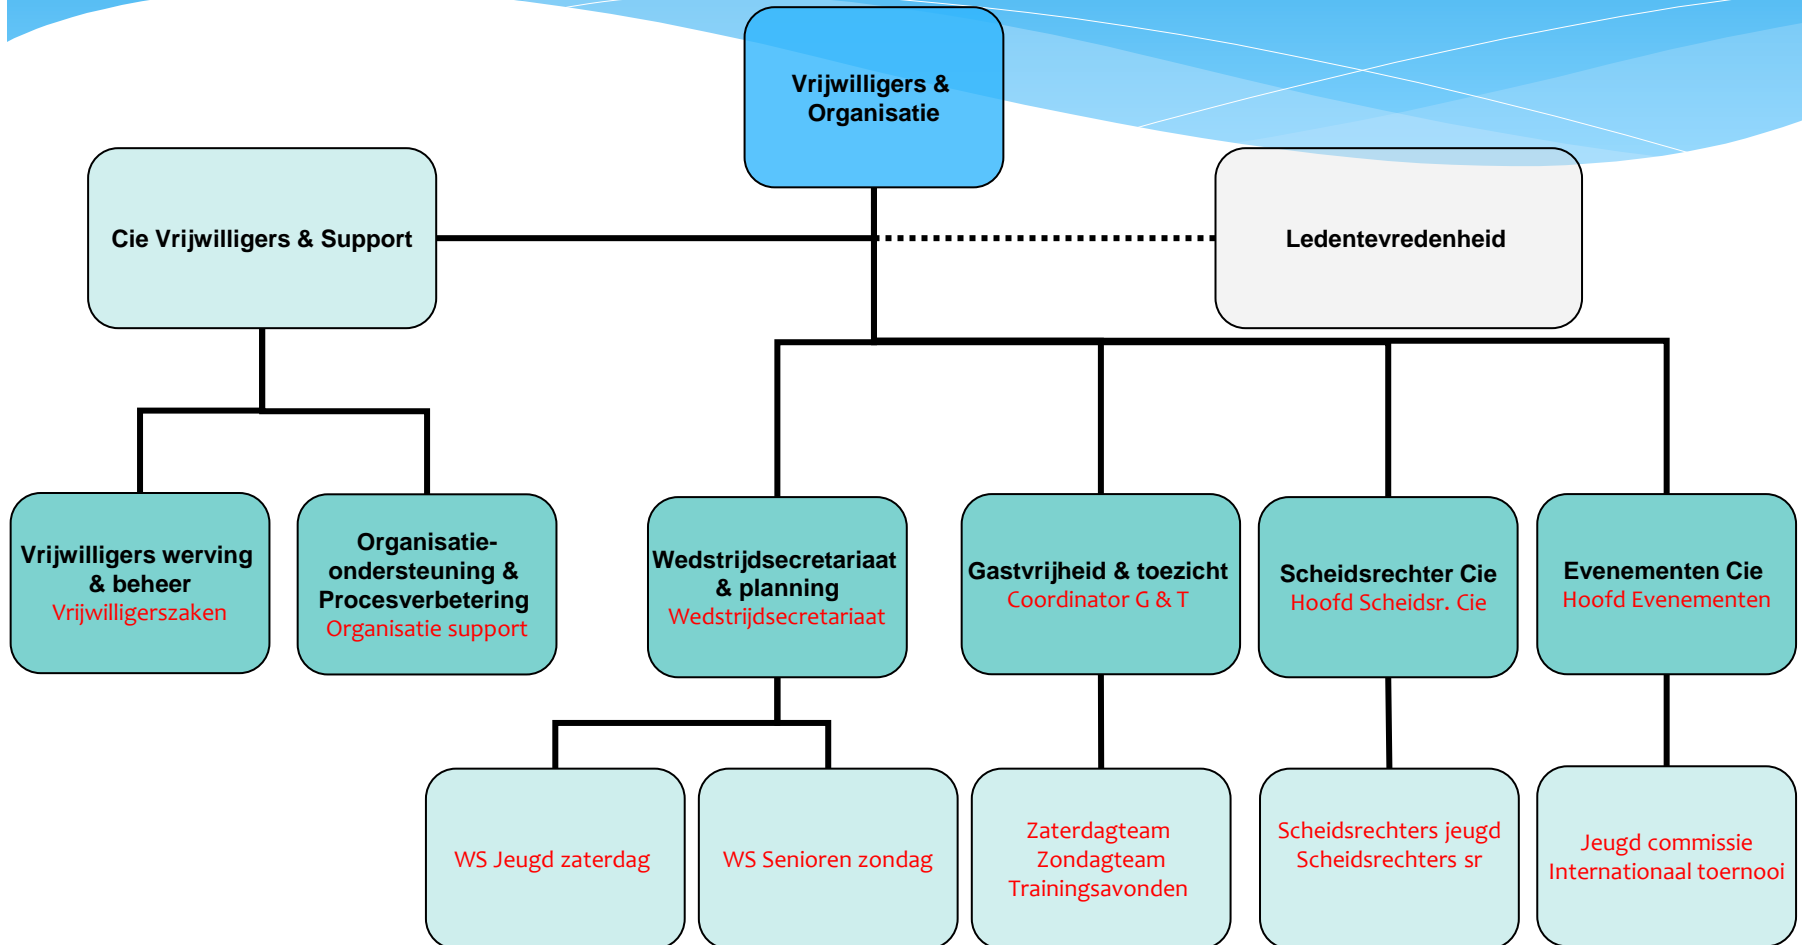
Vrijwilligers & Organisatie

Cie Vrijwilligers & Support

Ledentevredenheid

Vrijwilligers werving & beheer
Vrijwilligerszaken

Organisatie-ondersteuning & Procesverbetering
Organisatie support

Wedstrijdsecretariaat & planning
Wedstrijdsecretariaat

Gastvrijheid & toezicht
Coordinator G & T

Scheidsrechter Cie
Hoofd Scheidsr. Cie

Evenementen Cie
Hoofd Evenementen

WS Jeugd zaterdag

WS Senioren zondag

Zaterdagteam
Zondagteam
Trainingsavonden

Scheidsrechters jeugd
Scheidsrechters sr

Jeugd commissie
Internationaal toernooi